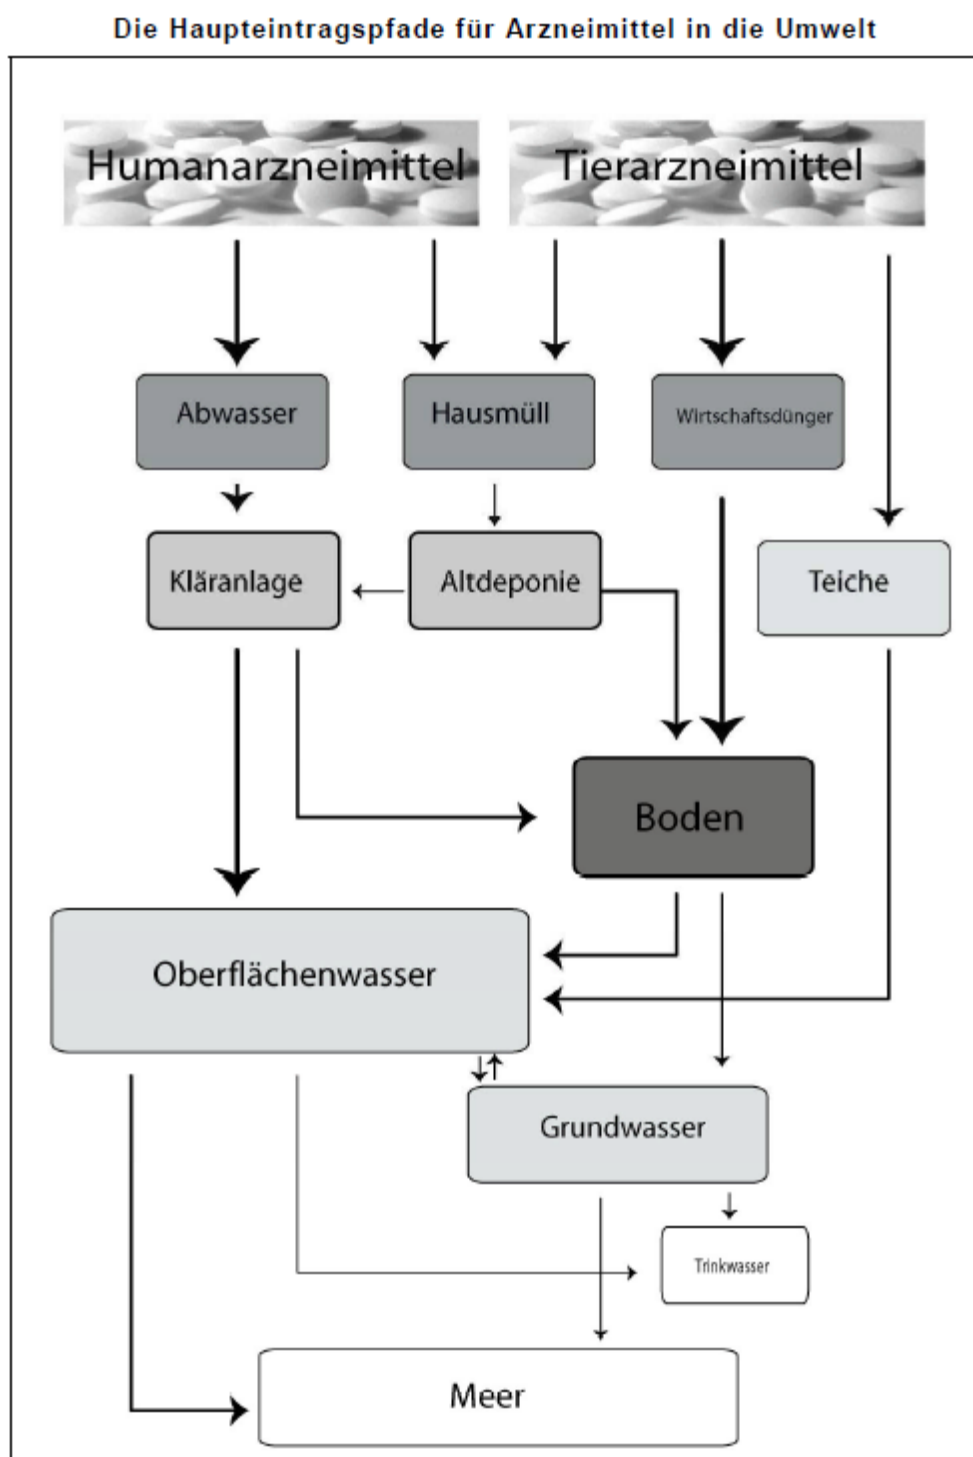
Die Haupteintragspfade für Arzneimittel in die Umwelt

Humanarzneimittel

Tierarzneimittel

Abwasser

Hausmüll

Wirtschaftsdünger

Kläranlage

Altdeponie

Teiche

Boden

Oberflächenwasser

Grundwasser

Trinkwasser

Meer